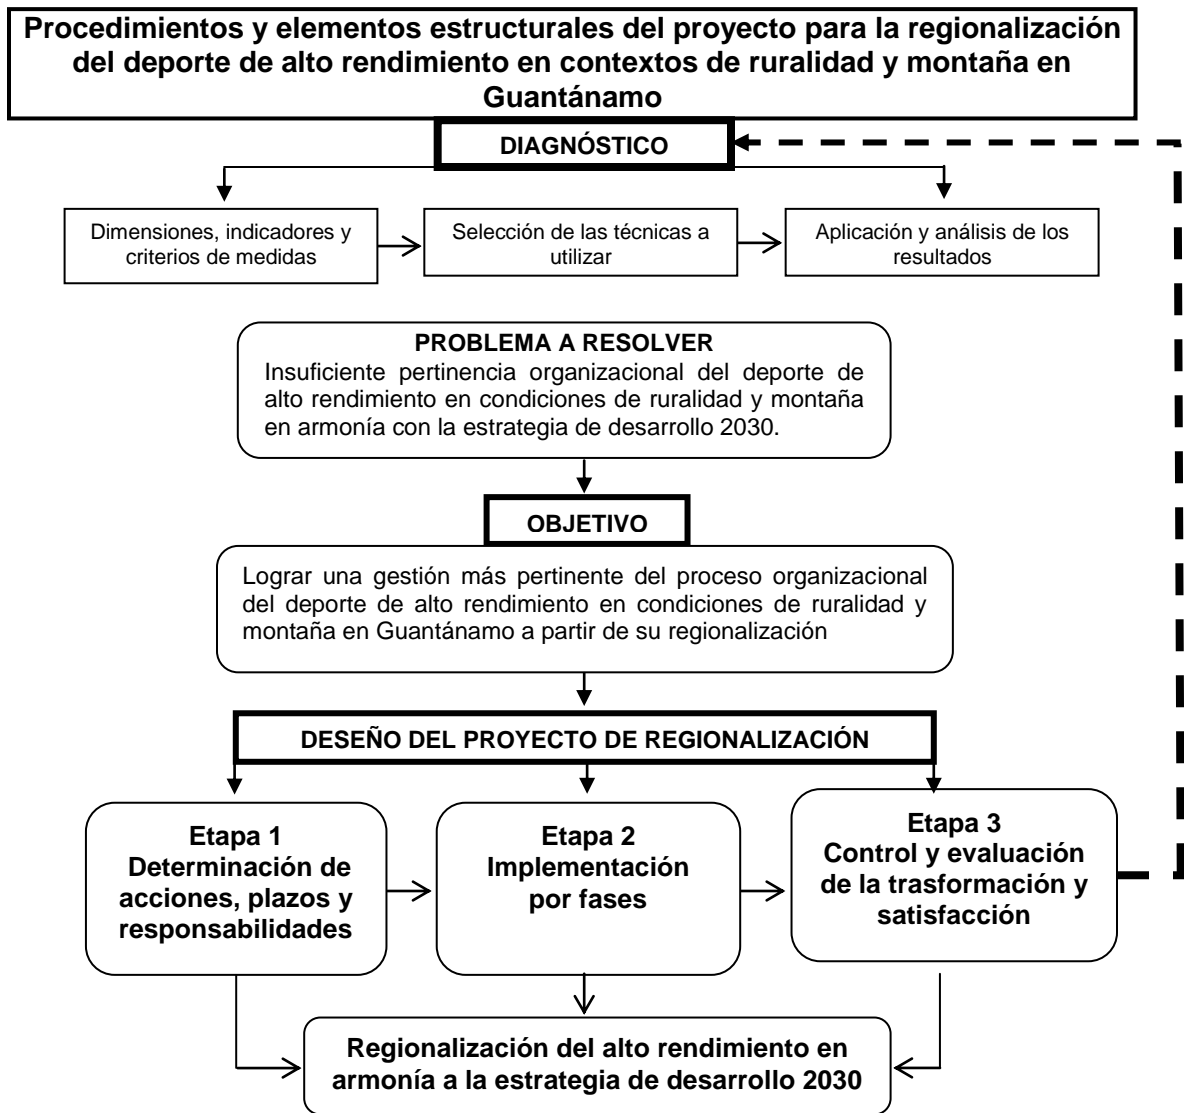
**Procedimientos y elementos estructurales del proyecto para la regionalización del deporte de alto rendimiento en contextos de ruralidad y montaña en Guantánamo**

**DIAGNÓSTICO**

Dimensiones, indicadores y criterios de medidas

Selección de las técnicas a utilizar

Aplicación y análisis de los resultados

**PROBLEMA A RESOLVER**
Insuficiente pertinencia organizacional del deporte de alto rendimiento en condiciones de ruralidad y montaña en armonía con la estrategia de desarrollo 2030.

**OBJETIVO**

Lograr una gestión más pertinente del proceso organizacional del deporte de alto rendimiento en condiciones de ruralidad y montaña en Guantánamo a partir de su regionalización

**DESEÑO DEL PROYECTO DE REGIONALIZACIÓN**

**Etapa 1**
**Determinación de acciones, plazos y responsabilidades**

**Etapa 2**
**Implementación por fases**

**Etapa 3**
**Control y evaluación de la trasformación y satisfacción**

**Regionalización del alto rendimiento en armonía a la estrategia de desarrollo 2030**